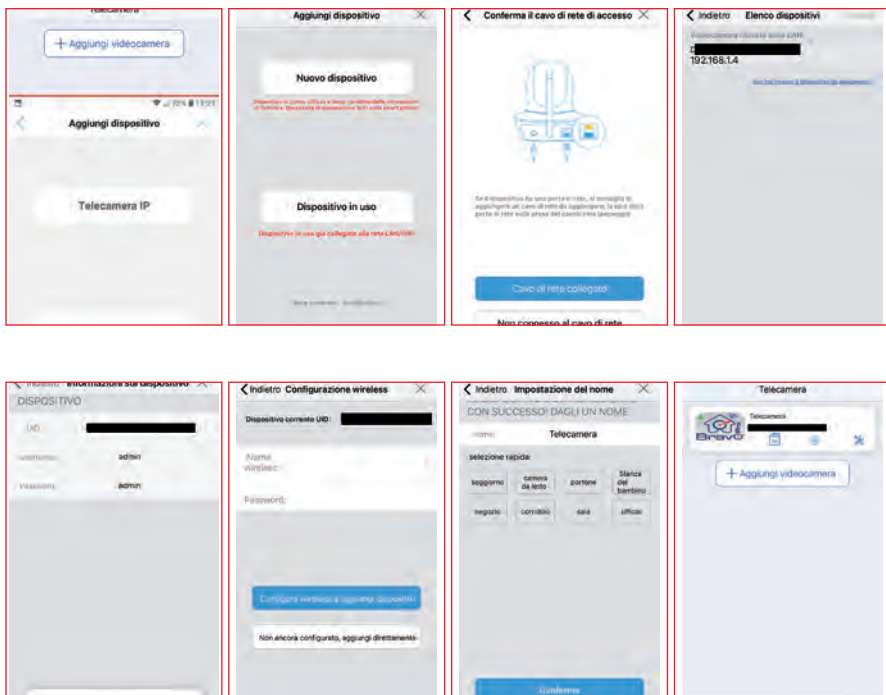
Telecamera

+ Aggiungi videocamera

72% 13:21

Aggiungi dispositivo

Telecamera IP

Aggiungi dispositivo

Nuovo dispositivo

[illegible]

Dispositivo in uso

Dispositivo in uso già collegato alla rete LAN/WiFi

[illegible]

Conferma il cavo di rete di accesso

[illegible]

Cavo di rete collegato

Non connesso al cavo di rete

Indietro Elenco dispositivi

Videocamera rilevata sulla LAN

192.168.1.4

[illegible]

Indietro Informazioni sul dispositivo

DISPOSITIVO

UID

Username admin

Password admin

Indietro Configurazione wireless

Dispositivo corrente UID :

Nome Wireless:

Password:

Configura wireless e aggiungi dispositivo

Non ancora configurato, aggiungi direttamente

Indietro Impostazione del nome

CON SUCCESSO! DAGLI UN NOME

nome Telecamera

selezione rapida

| soggiorno | camera da letto | portone | Stanza del bambino |
|---|---|---|---|
| negozio | corridoio | sala | ufficio |

Conferma

Telecamera

Bravo

Telecamera

+ Aggiungi videocamera